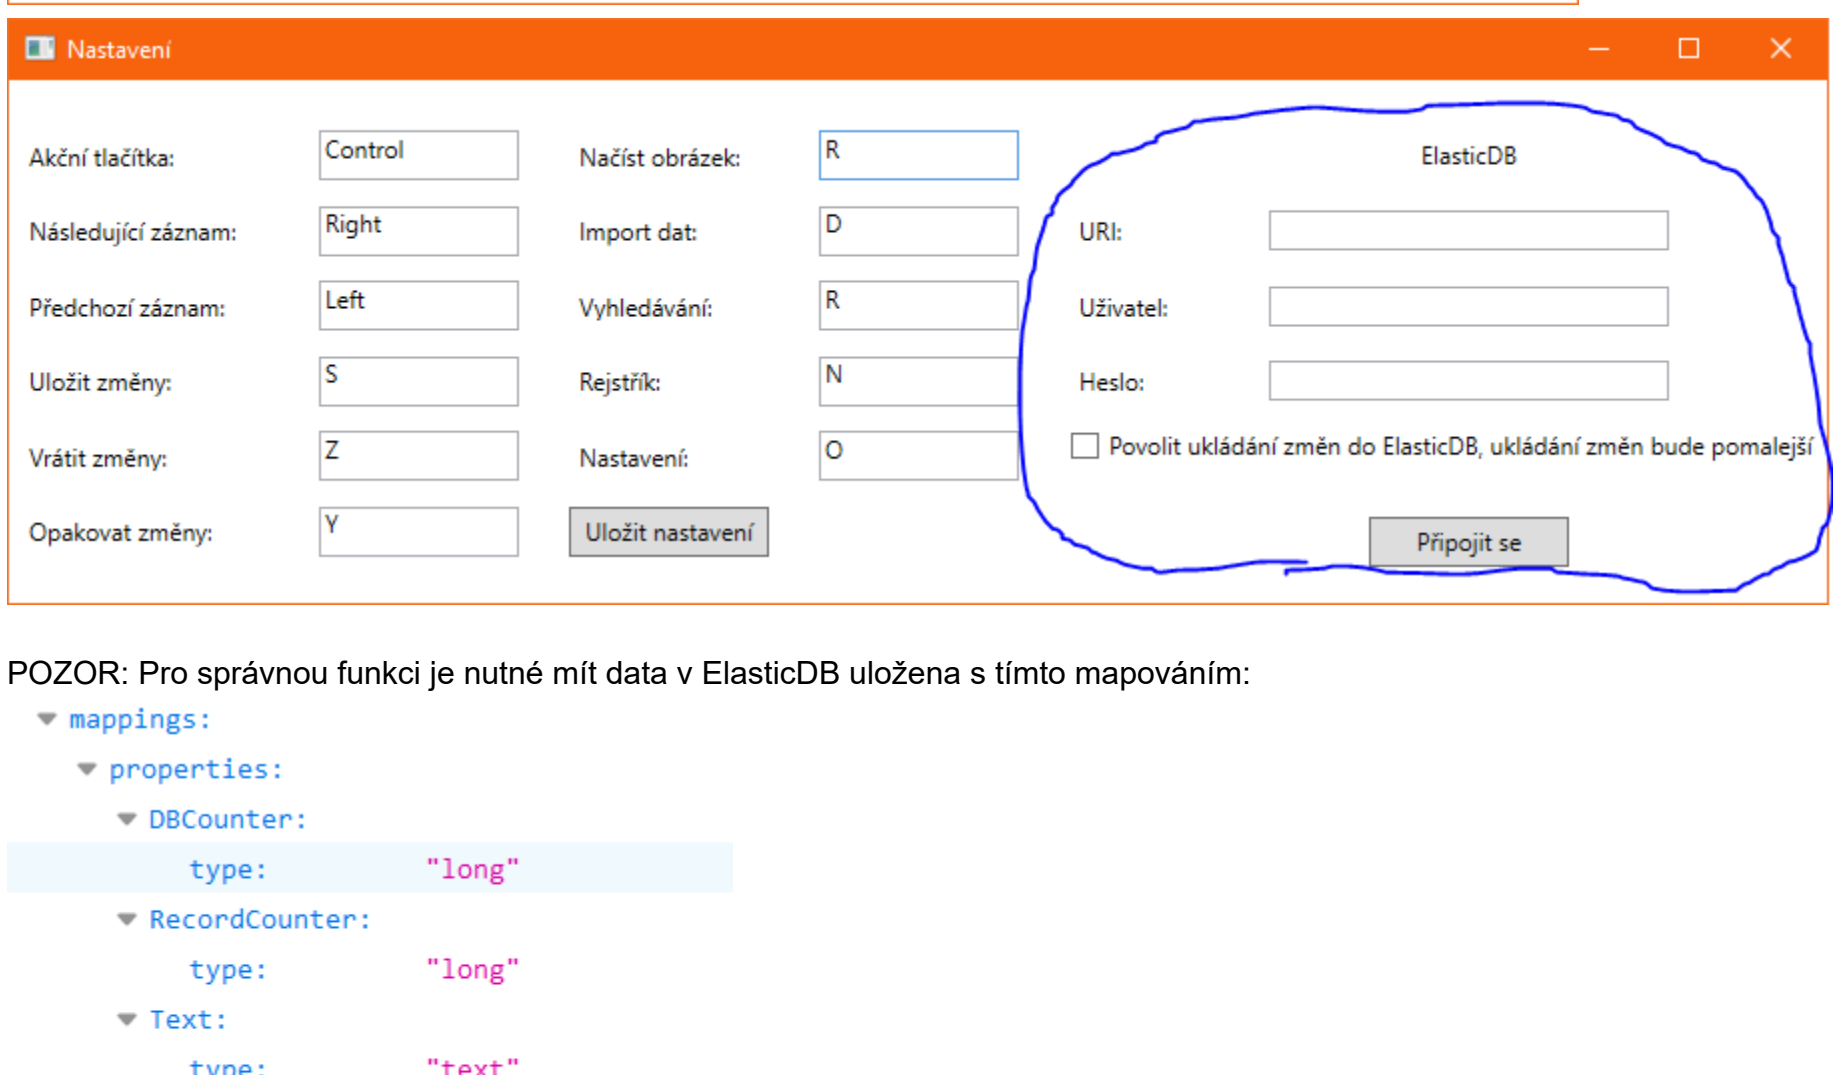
Nastavení

Akční tlačítka: Control
Následující záznam: Right
Předchozí záznam: Left
Uložit změny: S
Vrátit změny: Z
Opakovat změny: Y

Načíst obrázek: R
Import dat: D
Vyhledávání: R
Rejstřík: N
Nastavení: O

Uložit nastavení

ElasticDB
URI:
Uživatel:
Heslo:
Povolit ukládání změn do ElasticDB, ukládání změn bude pomalejší
Připojit se

POZOR: Pro správnou funkci je nutné mít data v ElasticDB uložena s tímto mapováním:

mappings:
properties:
DBCounter:
type: "long"
RecordCounter:
type: "long"
Text:
type: "text"